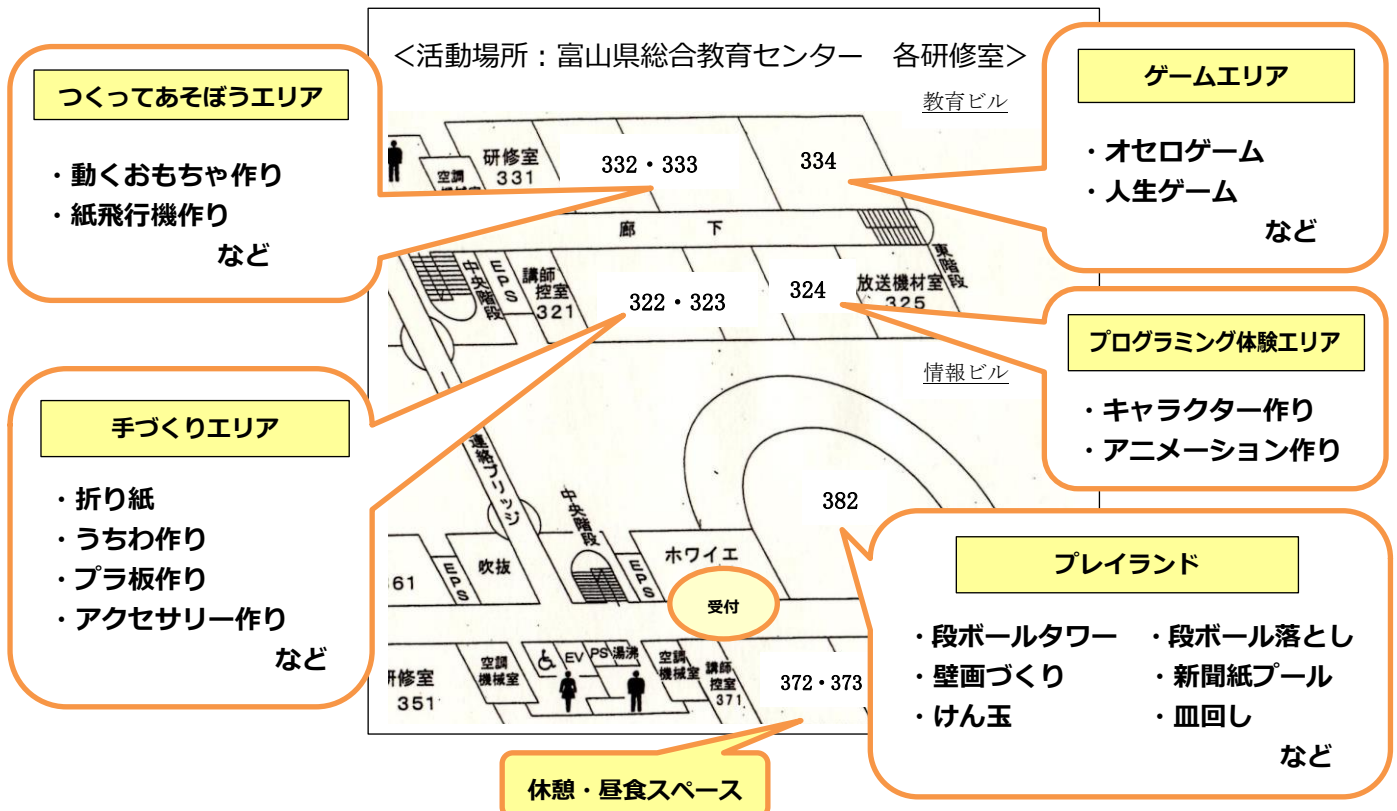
＜活動場所：富山県総合教育センター　各研修室＞

つくってあそぼうエリア

・動くおもちゃ作り
・紙飛行機作り
など

ゲームエリア

・オセロゲーム
・人生ゲーム
など

教育ビル

空調機械室

研修室 331

332・333

334

廊下

中央階段

EPS

講師控室 321

322・323

324

放送機材室 325

東階段

プログラミング体験エリア

・キャラクター作り
・アニメーション作り

情報ビル

手づくりエリア

・折り紙
・うちわ作り
・プラ板作り
・アクセサリー作り
など

連絡ブリッジ

中央階段

382

プレイランド

・段ボールタワー
・壁画づくり
・けん玉
・段ボール落とし
・新聞紙プール
・皿回し
など

361

EPS

吹抜

EPS

ホワイエ

受付

研修室 351

空調機械室

EV

PS

湯沸

空調機械室

講師控室 371

372・373

休憩・昼食スペース